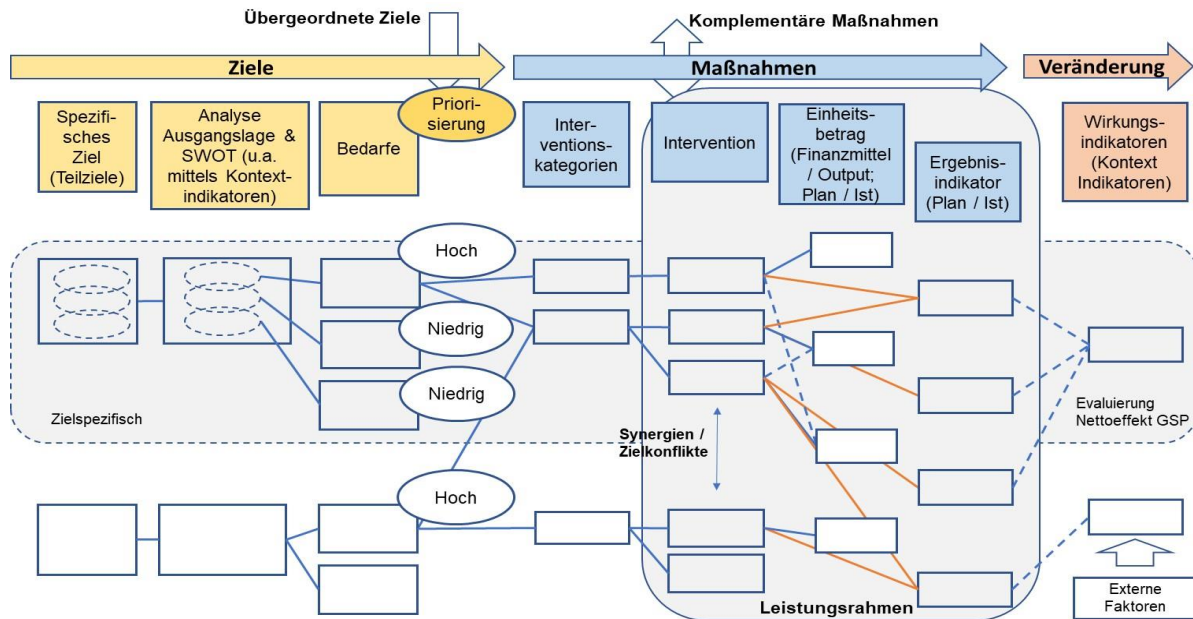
Übergeordnete Ziele

Komplementäre Maßnahmen

Ziele

Maßnahmen

Veränderung

Spezifisches Ziel (Teilziele)

Analyse Ausgangslage & SWOT (u.a. mittels Kontextindikatoren)

Bedarfe

Priorisierung

Interventionskategorien

Intervention

Einheitsbetrag (Finanzmittel / Output; Plan / Ist)

Ergebnisindikator (Plan / Ist)

Wirkungsindikatoren (Kontext Indikatoren)

Hoch

Niedrig

Niedrig

Zielspezifisch

Synergien / Zielkonflikte

Evaluierung Nettoeffekt GSP

Hoch

Externe Faktoren

Leistungsrahmen